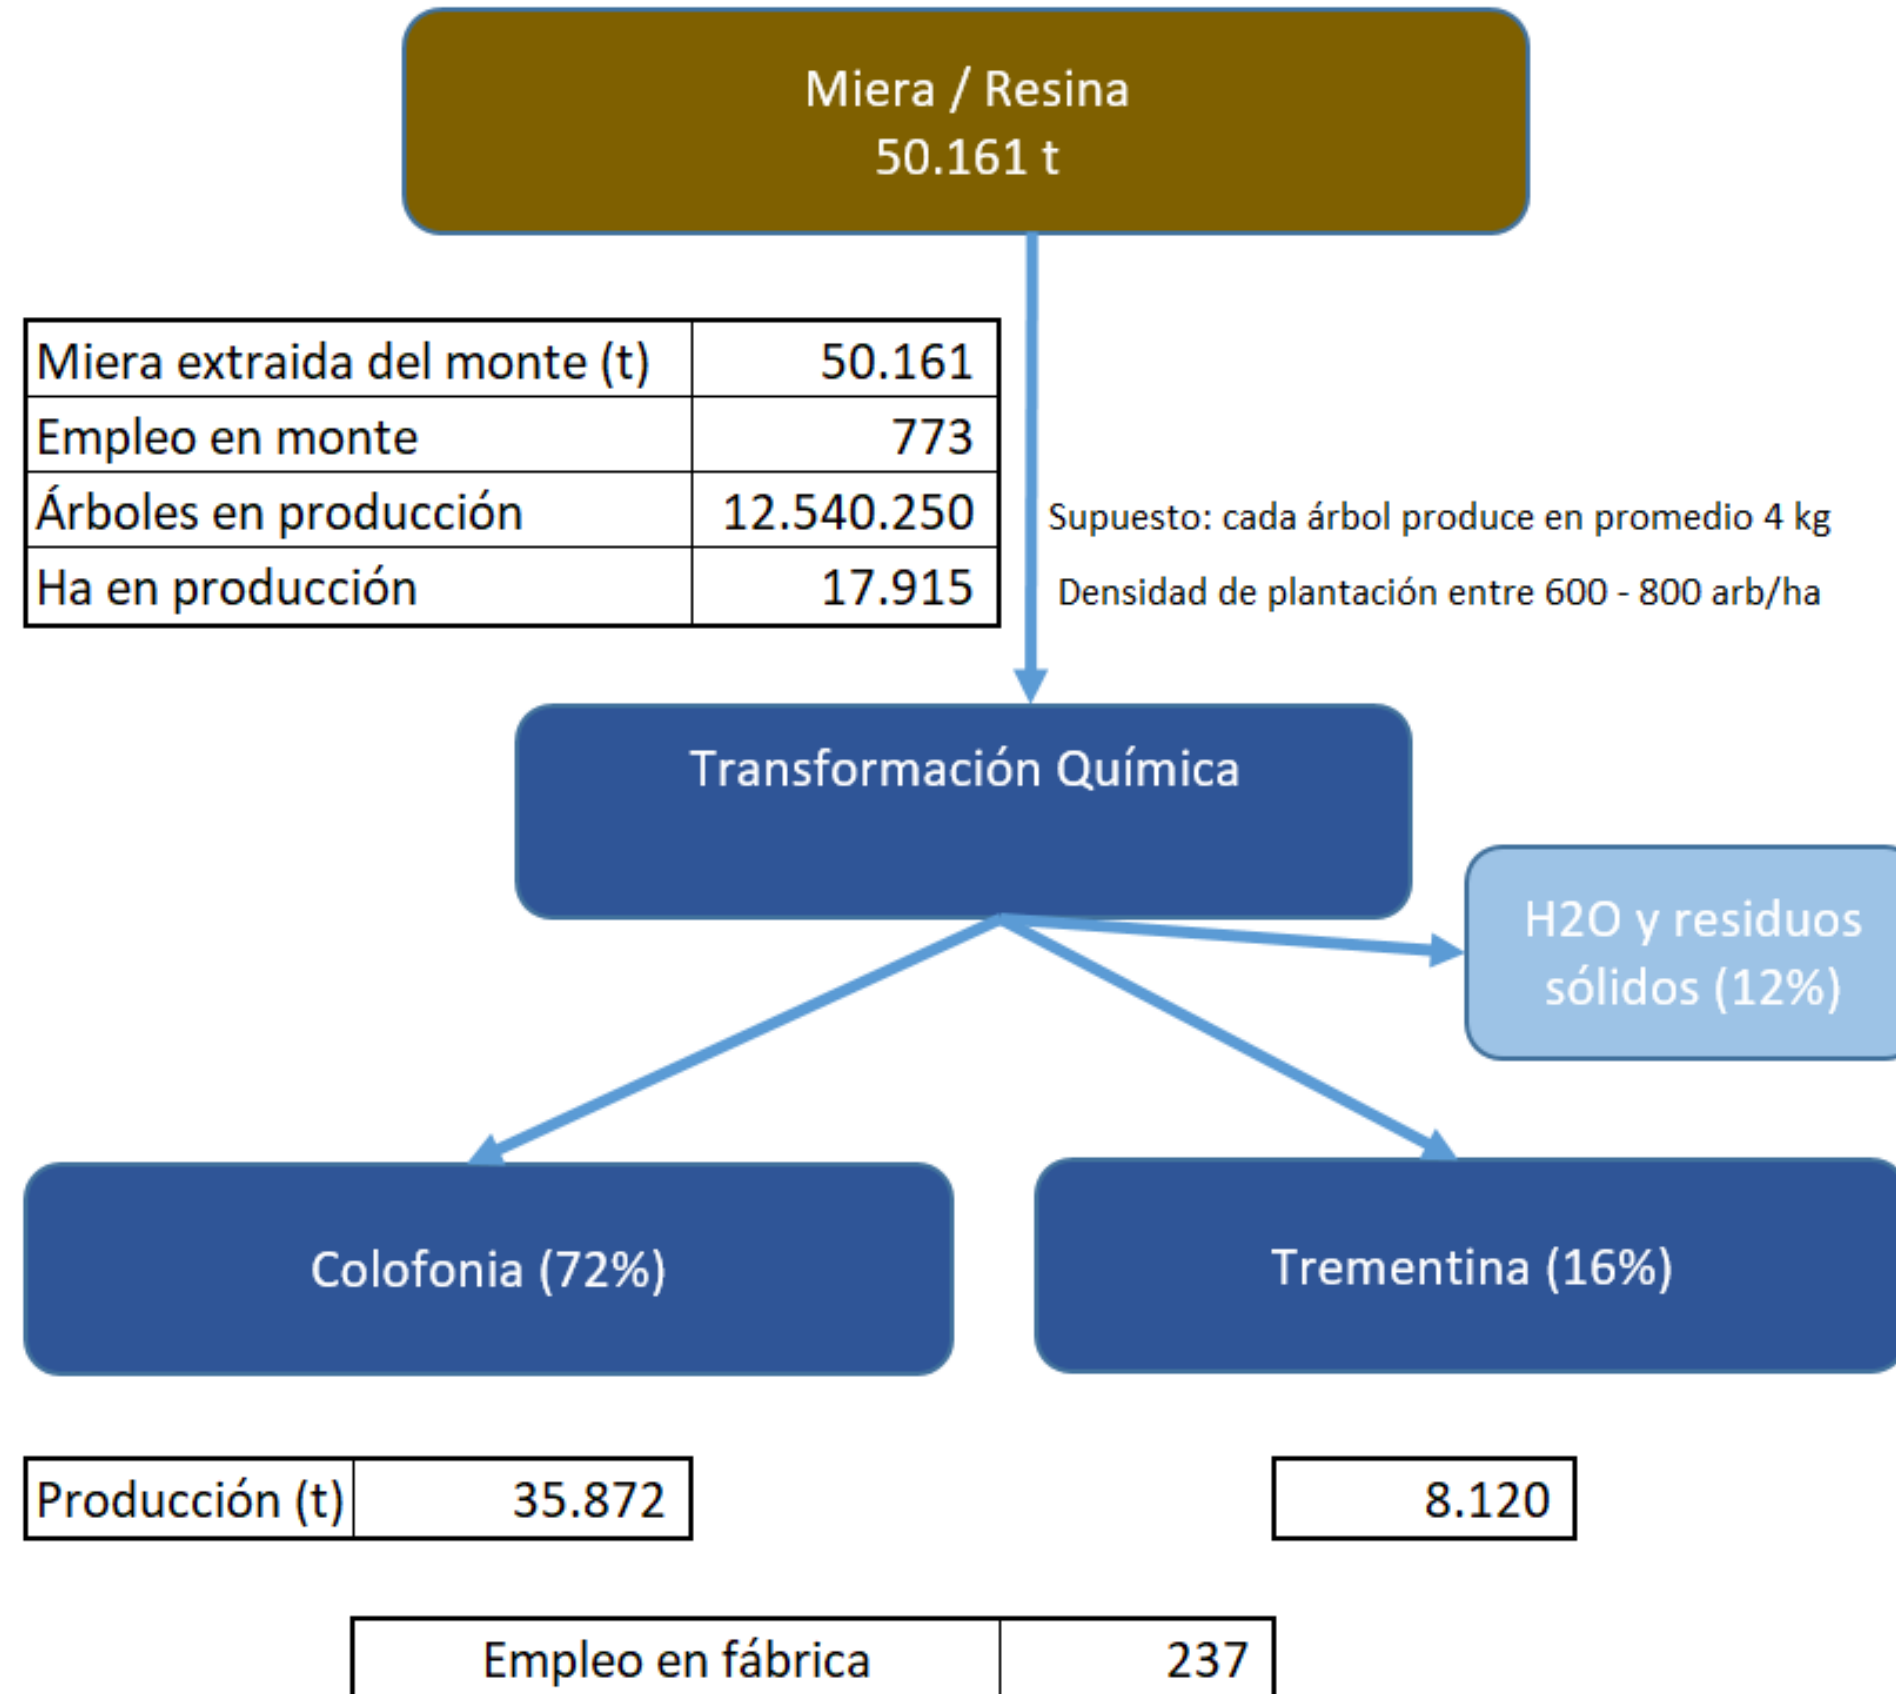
Miera / Resina
50.161 t

| Miera extraida del monte (t) | 50.161 |
|---|---|
| Empleo en monte | 773 |
| Árboles en producción | 12.540.250 |
| Ha en producción | 17.915 |

Supuesto: cada árbol produce en promedio 4 kg

Densidad de plantación entre 600 - 800 arb/ha

Transformación Química

H2O y residuos sólidos (12%)

Colofonia (72%)

Trementina (16%)

| Producción (t) | 35.872 |
|---|---|

| 8.120 |
|---|

| Empleo en fábrica | 237 |
|---|---|